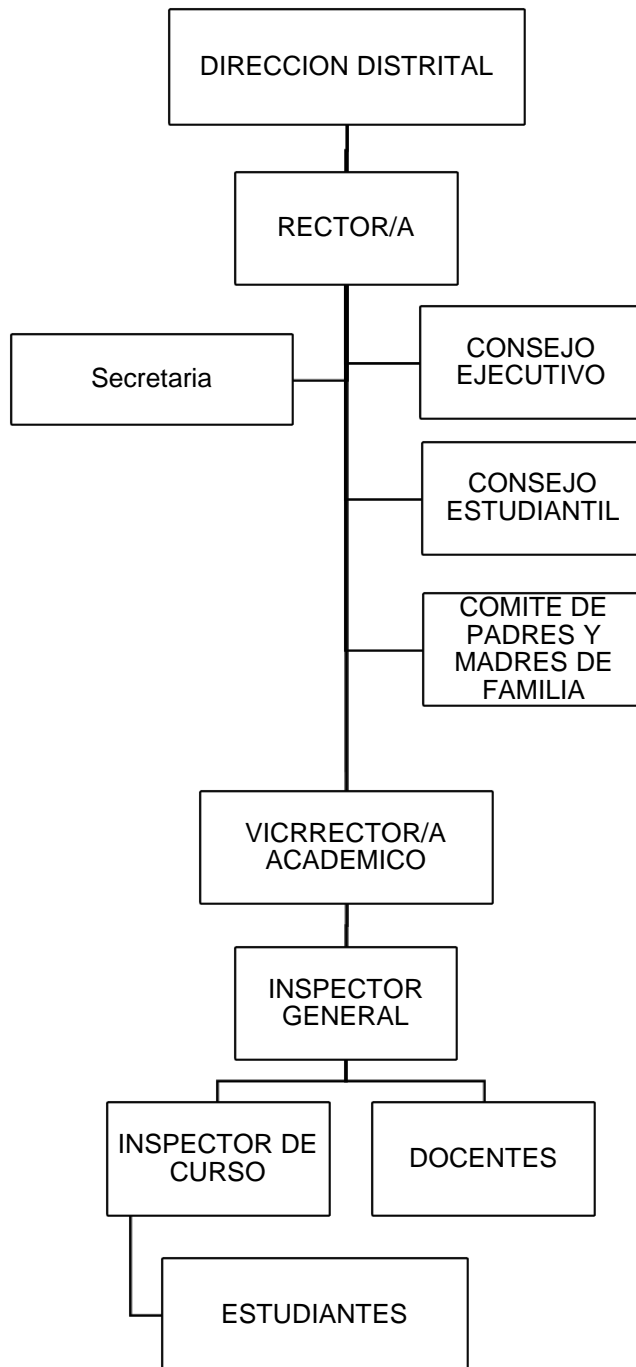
DIRECCION DISTRITAL

RECTOR/A

Secretaria

CONSEJO EJECUTIVO

CONSEJO ESTUDIANTIL

COMITE DE PADRES Y MADRES DE FAMILIA

VICRRECTOR/A ACADEMICO

INSPECTOR GENERAL

INSPECTOR DE CURSO

DOCENTES

ESTUDIANTES